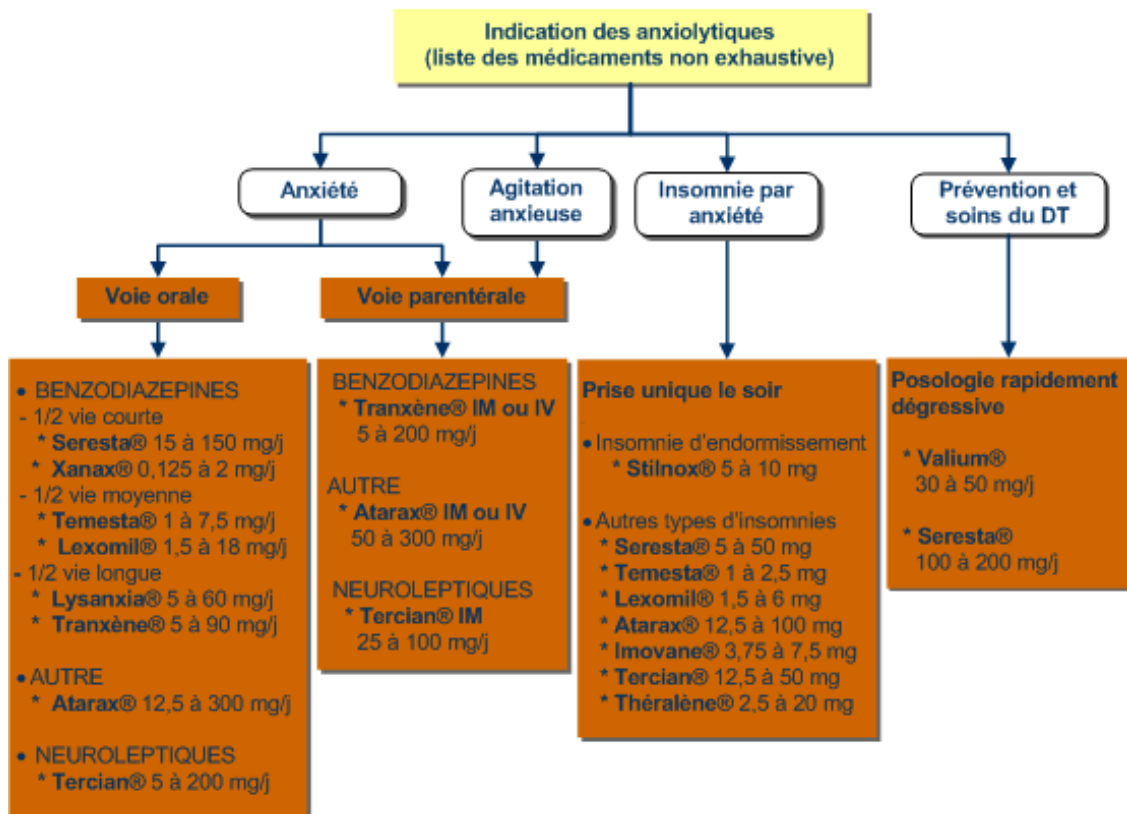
Indication des anxiolytiques
(liste des médicaments non exhaustive)

Anxiété

Agitation anxieuse

Insomnie par anxiété

Prévention et soins du DT

Voie orale

Voie parentérale

• BENZODIAZEPINES
- 1/2 vie courte
* Seresta® 15 à 150 mg/j
* Xanax® 0,125 à 2 mg/j
- 1/2 vie moyenne
* Temesta® 1 à 7,5 mg/j
* Lexomil® 1,5 à 18 mg/j
- 1/2 vie longue
* Lysanxia® 5 à 60 mg/j
* Tranxène® 5 à 90 mg/j

• AUTRE
* Atarax® 12,5 à 300 mg/j

• NEUROLEPTIQUES
* Tercian® 5 à 200 mg/j

BENZODIAZEPINES
* Tranxène® IM ou IV
5 à 200 mg/j

AUTRE
* Atarax® IM ou IV
50 à 300 mg/j

NEUROLEPTIQUES
* Tercian® IM
25 à 100 mg/j

Prise unique le soir

• Insomnie d'endormissement
* Stilnox® 5 à 10 mg

• Autres types d'insomnies
* Seresta® 5 à 50 mg
* Temesta® 1 à 2,5 mg
* Lexomil® 1,5 à 6 mg
* Atarax® 12,5 à 100 mg
* Imovane® 3,75 à 7,5 mg
* Tercian® 12,5 à 50 mg
* Théralène® 2,5 à 20 mg

Posologie rapidement dégressive

* Valium®
30 à 50 mg/j

* Seresta®
100 à 200 mg/j